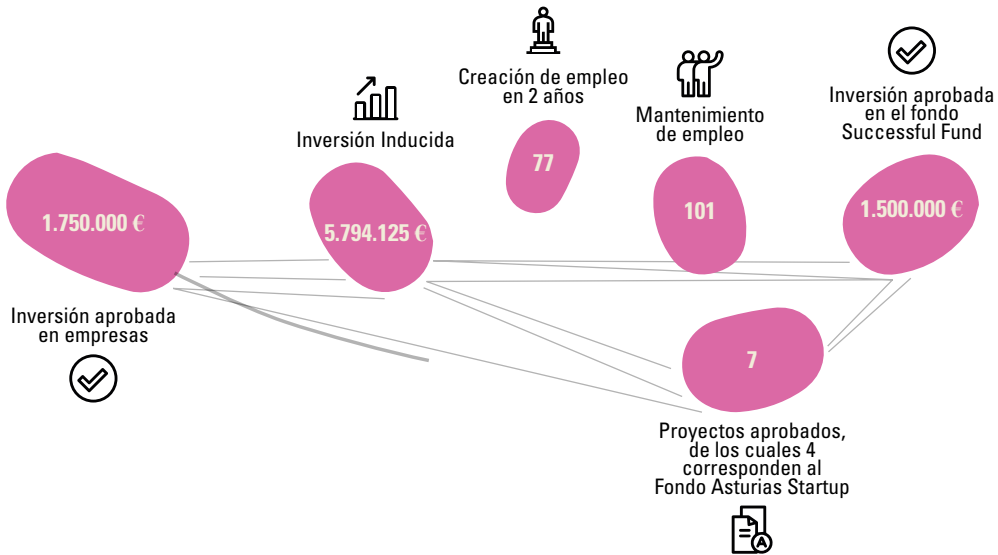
Creación de empleo en 2 años

Inversión Inducida

Mantenimiento de empleo

Inversión aprobada en el fondo Successful Fund

77

1.750.000 €

5.794.125 €

101

1.500.000 €

Inversión aprobada en empresas

7

Proyectos aprobados, de los cuales 4 corresponden al Fondo Asturias Startup